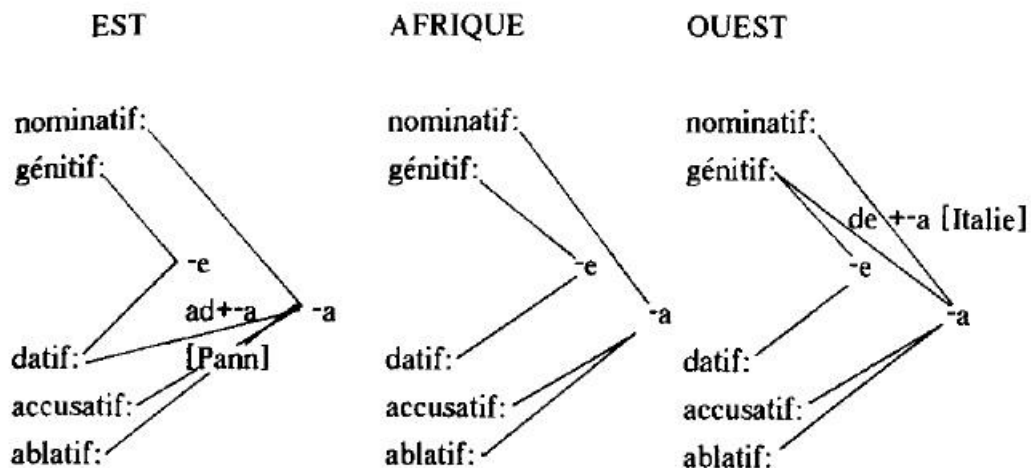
EST

nominatif:
génitif:
-e
ad+-a
-a
datif:
[Pann]
accusatif:
ablatif:

AFRIQUE

nominatif:
génitif:
-e
-a
datif:
accusatif:
ablatif:

OUEST

nominatif:
génitif:
de +-a [Italie]
-e
-a
datif:
accusatif:
ablatif: